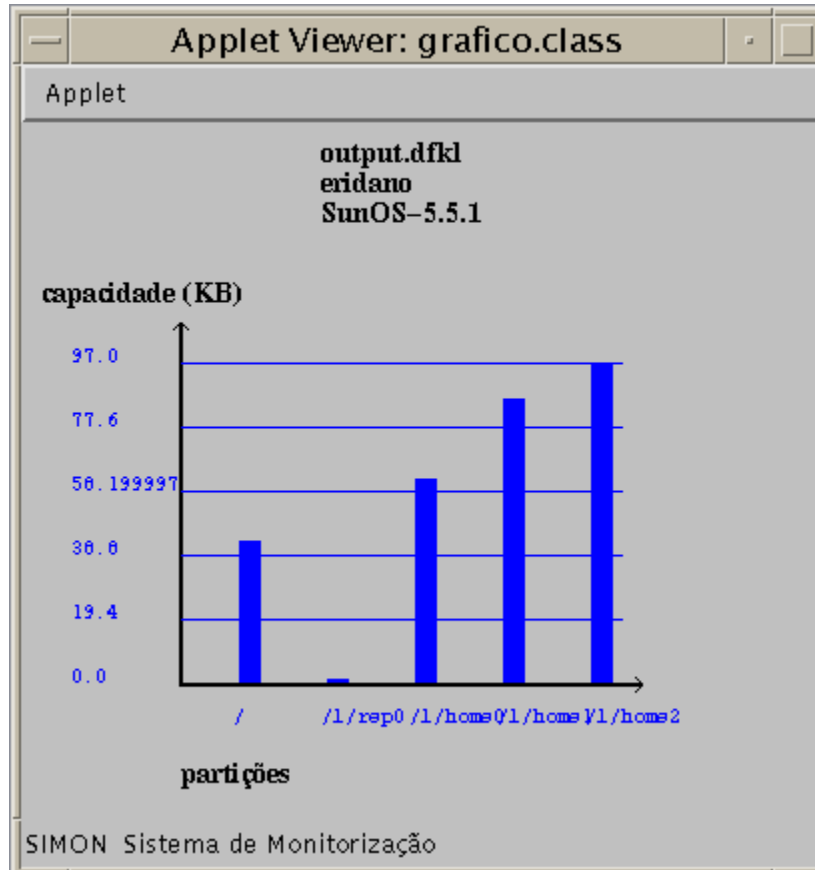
Applet Viewer: grafico.class

Applet

output.dfkl
eridano
SunOS–5.5.1

capacidade (KB)

97.0
77.6
58.199997
38.8
19.4
0.0

/ /l/rep0 /l/home0 /l/home1 /l/home2

partições

SIMON Sistema de Monitorização